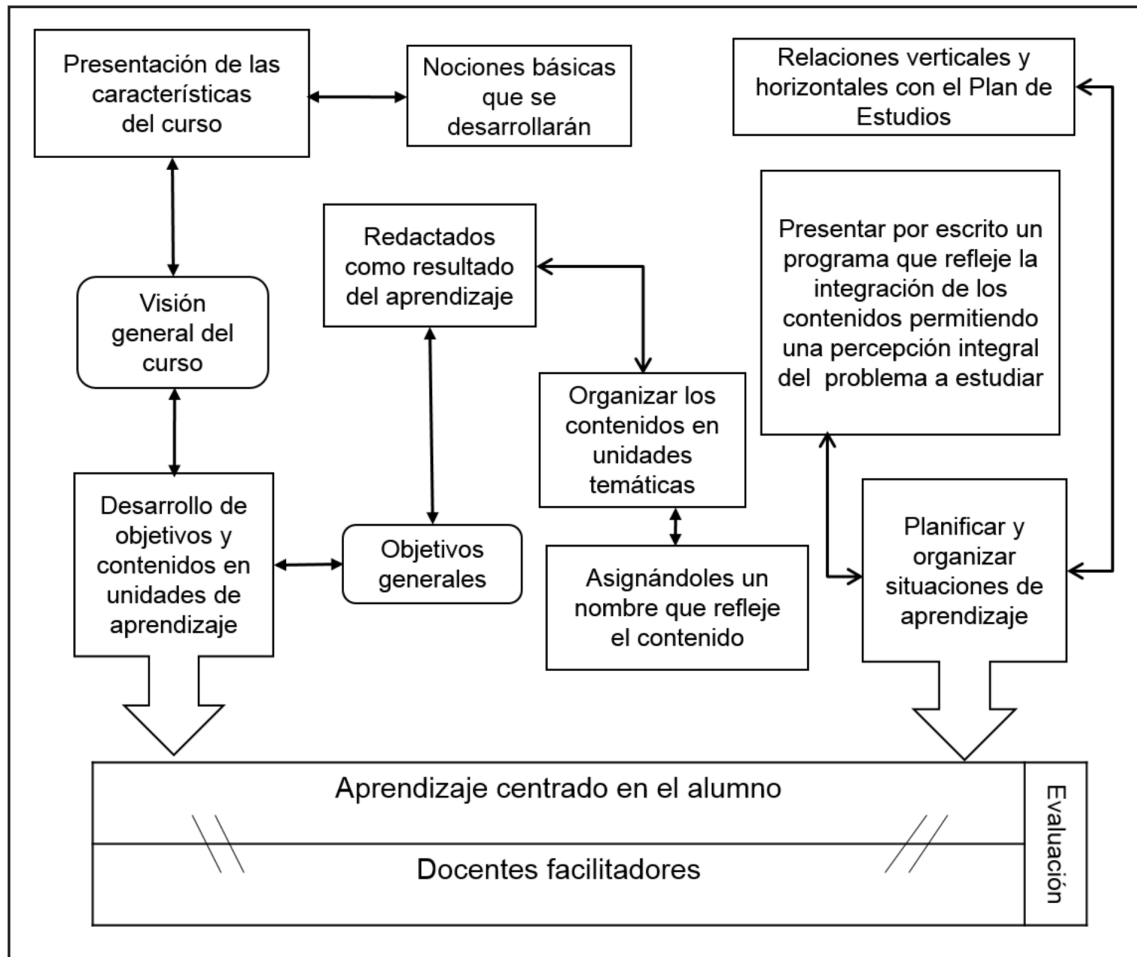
Presentación de las características del curso

Nociones básicas que se desarrollarán

Relaciones verticales y horizontales con el Plan de Estudios

Presentar por escrito un programa que refleje la integración de los contenidos permitiendo una percepción integral del problema a estudiar

Redactados como resultado del aprendizaje

Visión general del curso

Organizar los contenidos en unidades temáticas

Desarrollo de objetivos y contenidos en unidades de aprendizaje

Objetivos generales

Asignándoles un nombre que refleje el contenido

Planificar y organizar situaciones de aprendizaje

Aprendizaje centrado en el alumno

Docentes facilitadores

Evaluación